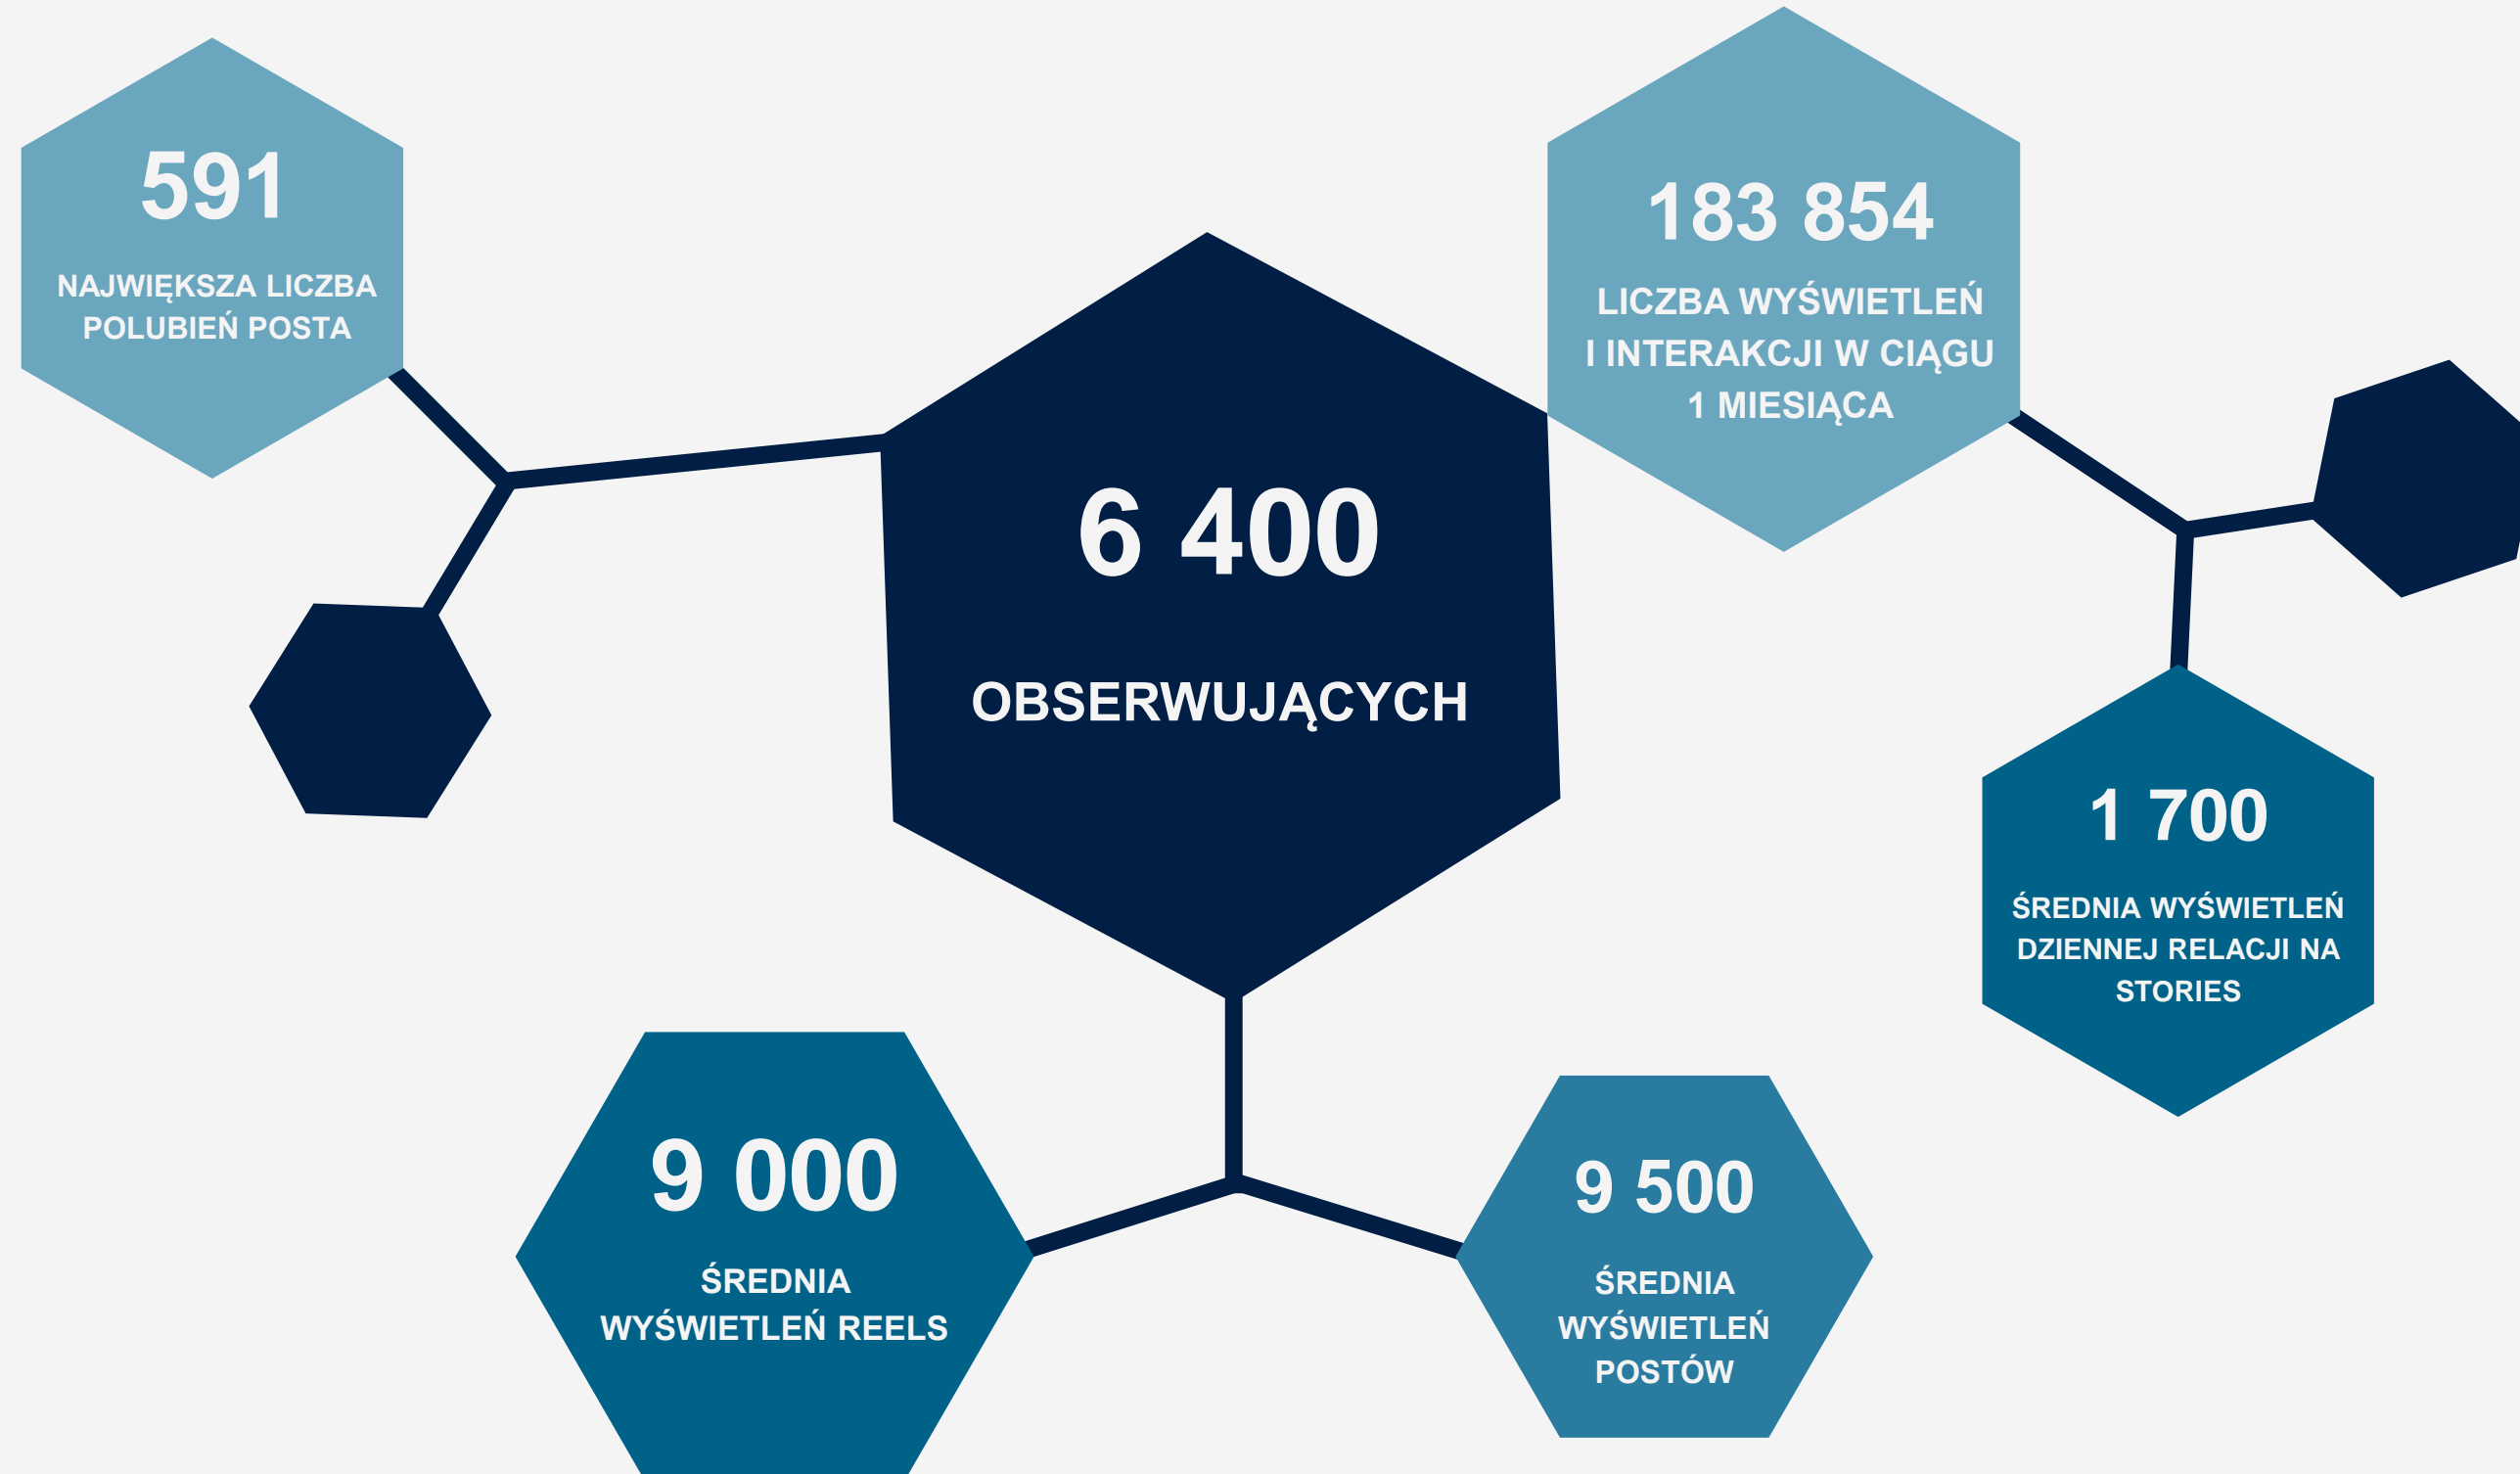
591

NAJWIĘKSZA LICZBA POLUBIEŃ POSTA

183 854

LICZBA WYŚWIETLEŃ I INTERAKCJI W CIĄGU 1 MIESIĄCA

6 400

OBSERWUJĄCYCH

1 700

ŚREDNIA WYŚWIETLEŃ DZIENNEJ RELACJI NA STORIES

9 000

ŚREDNIA WYŚWIETLEŃ REELS

9 500

ŚREDNIA WYŚWIETLEŃ POSTÓW